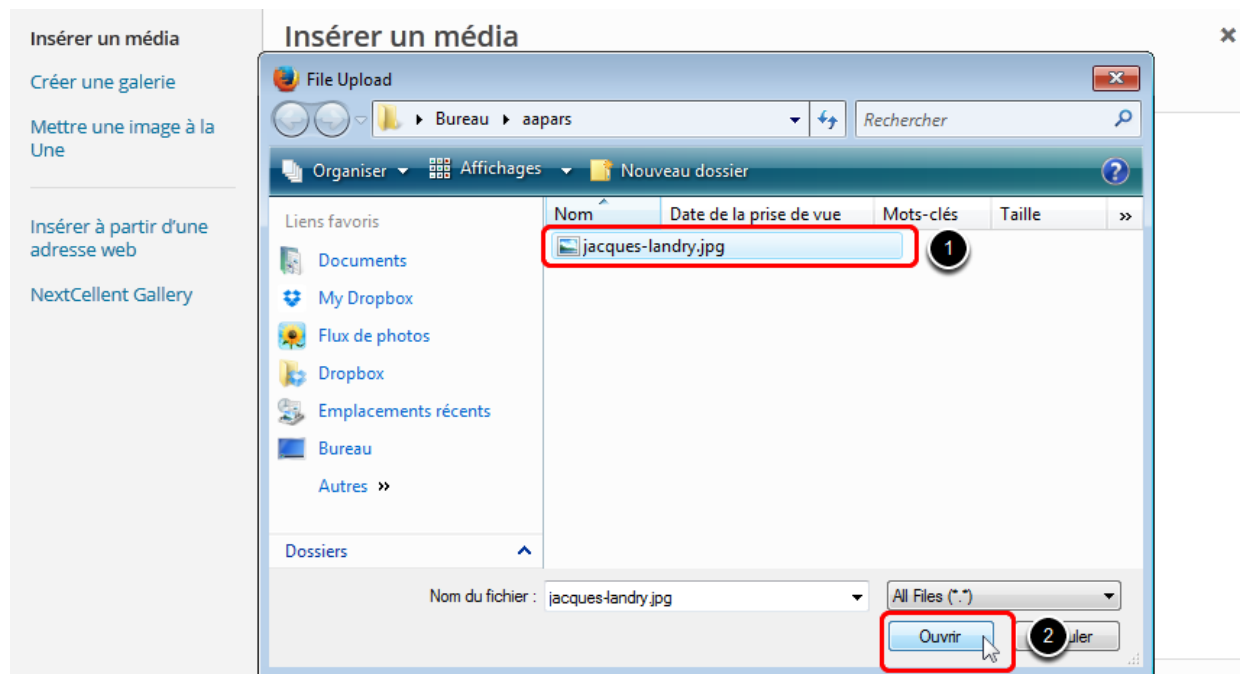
Insérer un média

Créer une galerie

Mettre une image à la Une

Insérer à partir d'une adresse web

NextCellent Gallery

Insérer un média

×

File Upload

Bureau ▸ aapars

Rechercher

Organiser Affichages Nouveau dossier

Liens favoris

Documents

My Dropbox

Flux de photos

Dropbox

Emplacements récents

Bureau

Autres »

Dossiers

| Nom | Date de la prise de vue | Mots-clés | Taille | » |
|---|---|---|---|---|
| jacques-landry.jpg | | | | |

1

Nom du fichier : jacques-landry.jpg

All Files (*.*)

Ouvrir

2

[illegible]uler